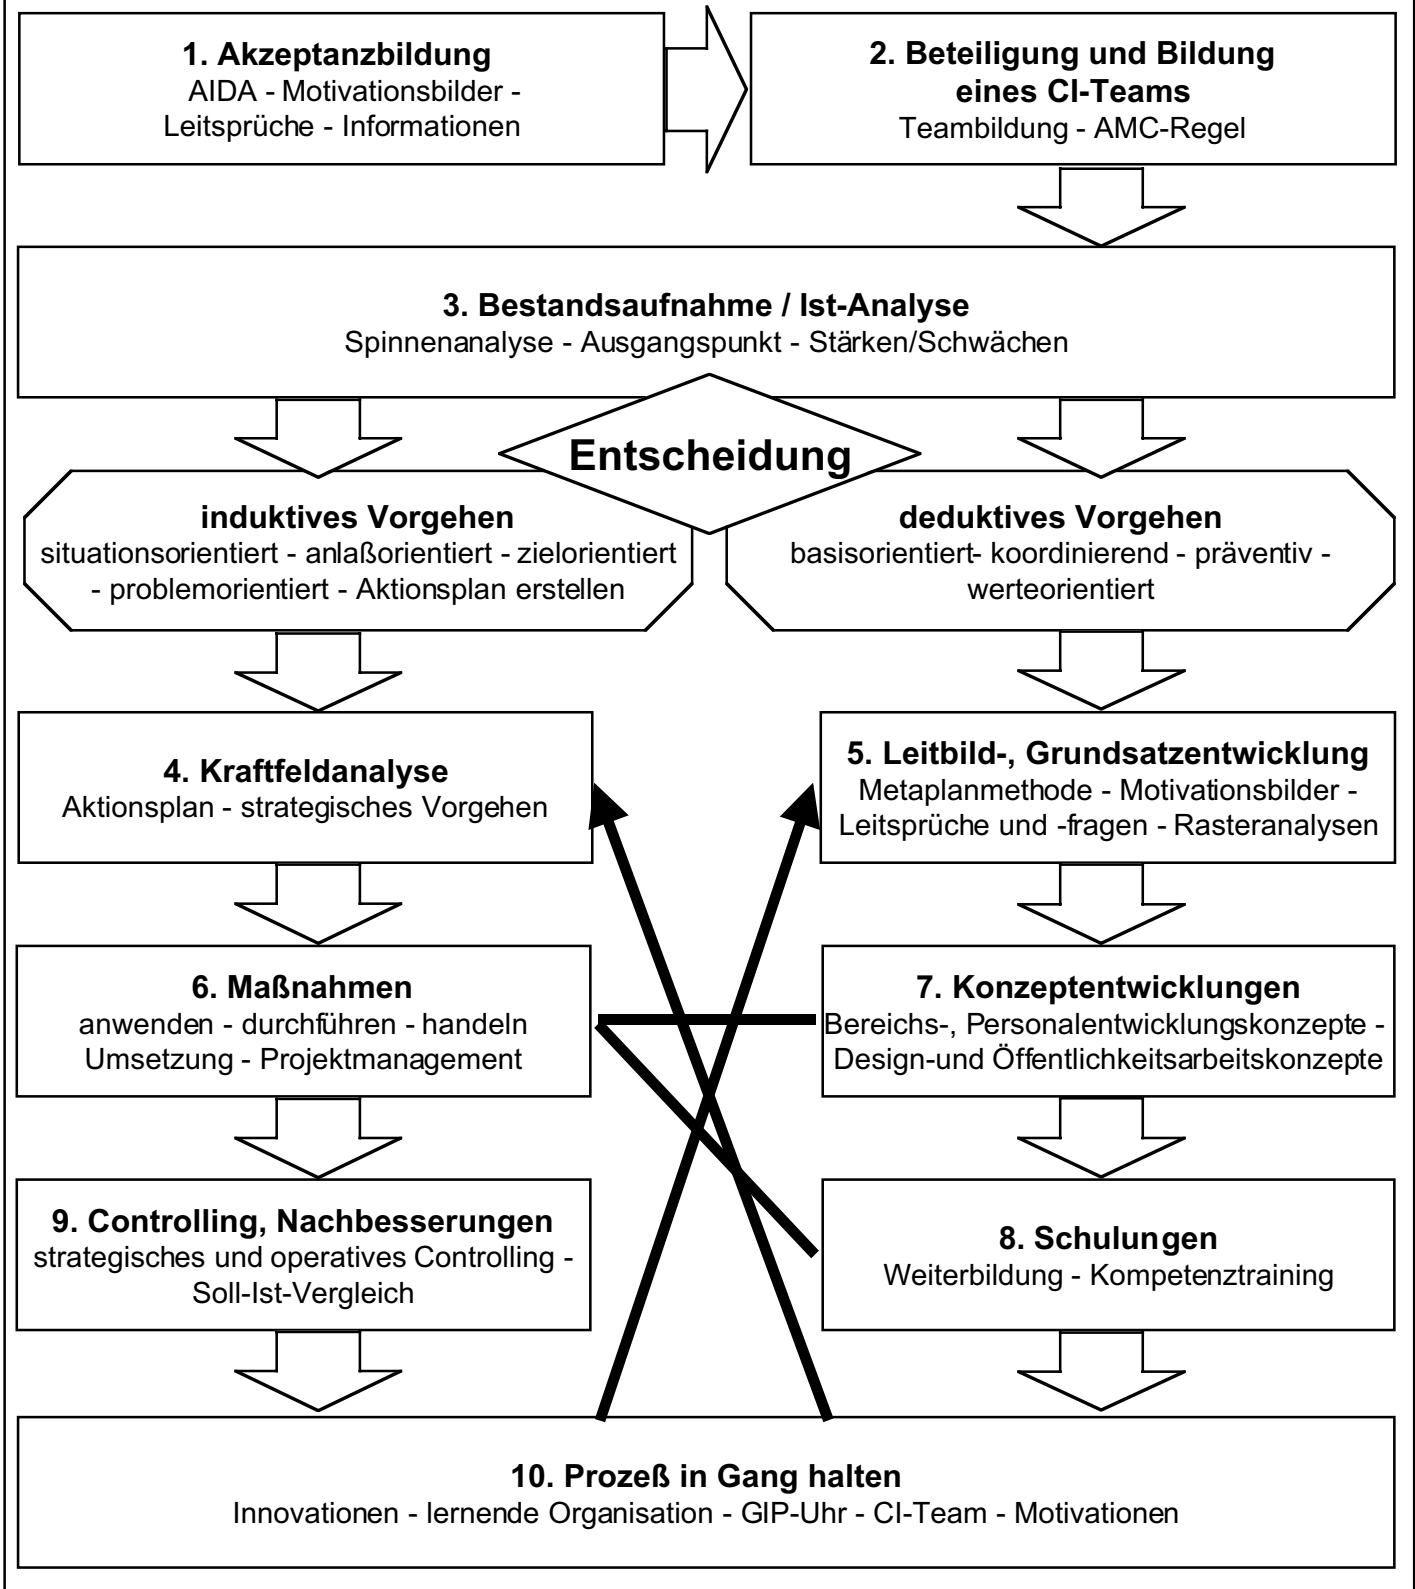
**1. Akzeptanzbildung**
AIDA - Motivationsbilder - Leitsprüche - Informationen

**2. Beteiligung und Bildung eines CI-Teams**
Teambildung - AMC-Regel

**3. Bestandsaufnahme / Ist-Analyse**
Spinnenanalyse - Ausgangspunkt - Stärken/Schwächen

**Entscheidung**

**induktives Vorgehen**
situationsorientiert - anlaßorientiert - zielorientiert - problemorientiert - Aktionsplan erstellen

**deduktives Vorgehen**
basisorientiert- koordinierend - präventiv - werteorientiert

**4. Kraftfeldanalyse**
Aktionsplan - strategisches Vorgehen

**5. Leitbild-, Grundsatzentwicklung**
Metaplanmethode - Motivationsbilder - Leitsprüche und -fragen - Rasteranalysen

**6. Maßnahmen**
anwenden - durchführen - handeln
Umsetzung - Projektmanagement

**7. Konzeptentwicklungen**
Bereichs-, Personalentwicklungskonzepte - Design-und Öffentlichkeitsarbeitskonzepte

**9. Controlling, Nachbesserungen**
strategisches und operatives Controlling - Soll-Ist-Vergleich

**8. Schulungen**
Weiterbildung - Kompetenztraining

**10. Prozeß in Gang halten**
Innovationen - lernende Organisation - GIP-Uhr - CI-Team - Motivationen